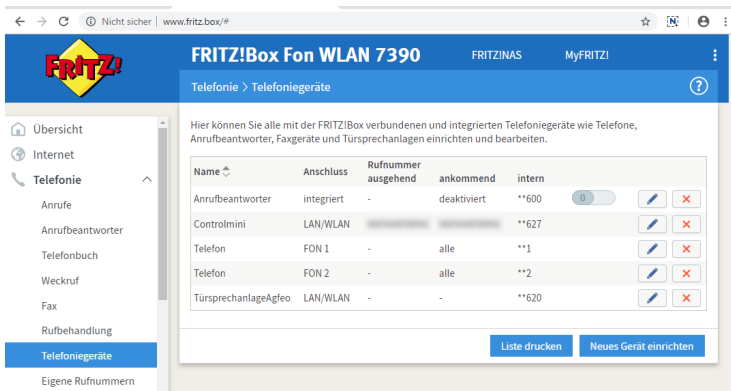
Nicht sicher | www.fritz.box/#

FRITZ!

FRITZ!Box Fon WLAN 7390

FRITZ!NAS

MyFRITZ!

Telefonie > Telefoniegeräte

?

Übersicht

Internet

Telefonie

Anrufe

Anrufbeantworter

Telefonbuch

Weckruf

Fax

Rufbehandlung

Telefoniegeräte

Eigene Rufnummern

Hier können Sie alle mit der FRITZ!Box verbundenen und integrierten Telefoniegeräte wie Telefone, Anrufbeantworter, Faxgeräte und Türsprechanlagen einrichten und bearbeiten.

| Name | Anschluss | Rufnummer ausgehend | ankommend | intern |
|---|---|---|---|---|
| Anrufbeantworter | integriert | - | deaktiviert | **600 |
| Controlmini | LAN/WLAN | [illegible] | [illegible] | **627 |
| Telefon | FON 1 | - | alle | **1 |
| Telefon | FON 2 | - | alle | **2 |
| TürsprechanlageAgfeo | LAN/WLAN | - | - | **620 |

Liste drucken

Neues Gerät einrichten